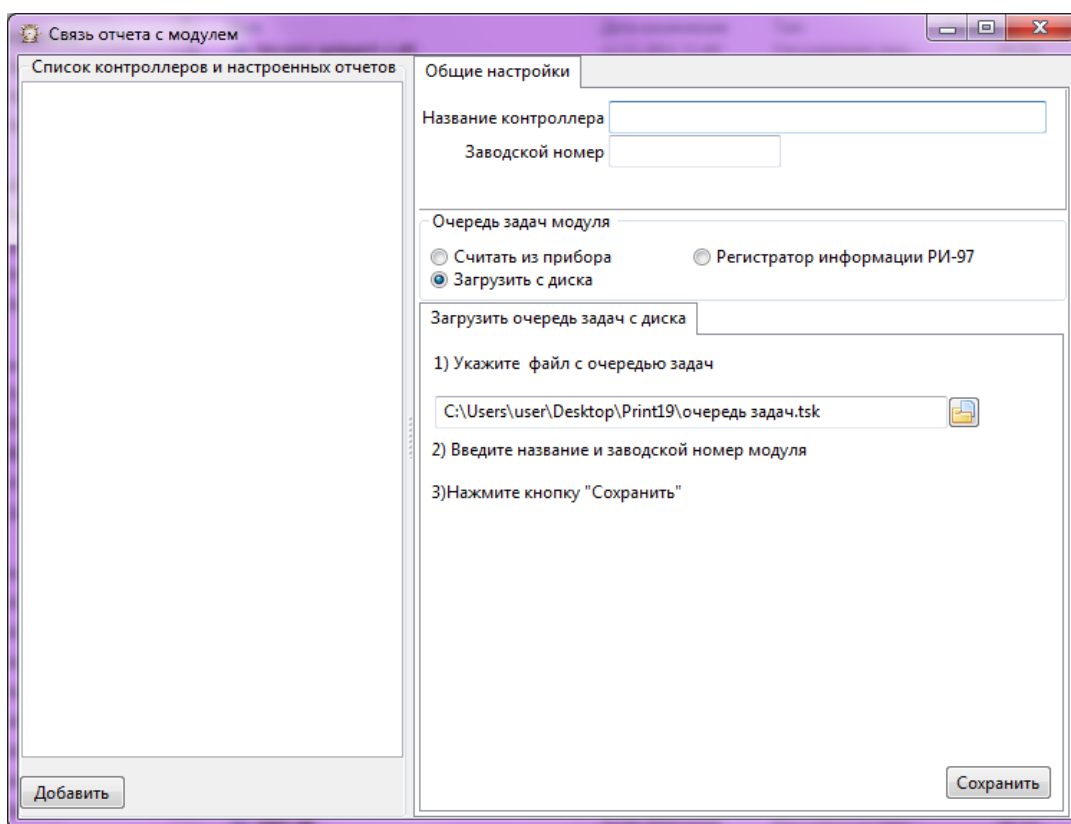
Связь отчета с модулем

Список контроллеров и настроенных отчетов

Добавить

Общие настройки

Название контроллера

Заводской номер

Очередь задач модуля

Считать из прибора

Регистратор информации РИ-97

Загрузить с диска

Загрузить очередь задач с диска

1) Укажите файл с очередью задач

C:\Users\user\Desktop\Print19\очередь задач.tsk

2) Введите название и заводской номер модуля

3)Нажмите кнопку "Сохранить"

Сохранить